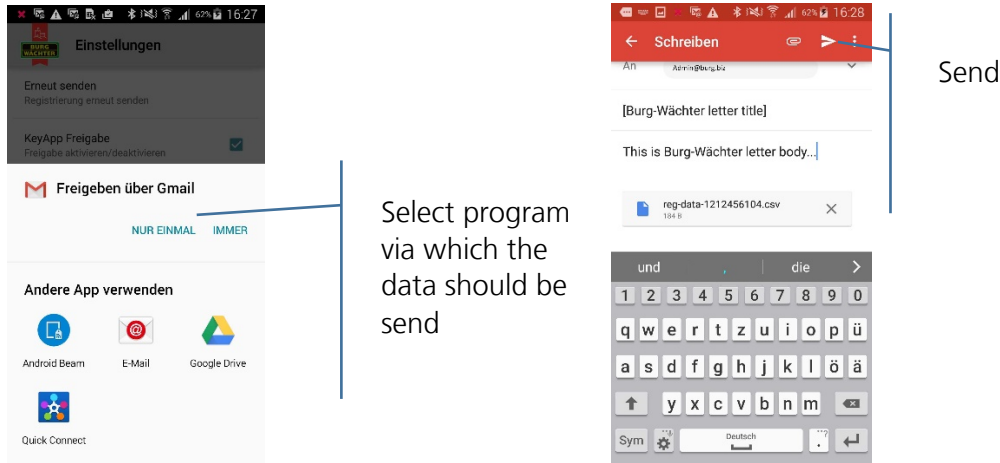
62% 16:27

BURG WÄCHTER Einstellungen

Erneut senden
Registrierung erneut senden

KeyApp Freigabe
Freigabe aktivieren/deaktivieren

Freigeben über Gmail

NUR EINMAL IMMER

Andere App verwenden

Android Beam E-Mail Google Drive

Quick Connect

Select program via which the data should be send

62% 16:28

Schreiben

An Admin@burg.biz

[Burg-Wächter letter title]

This is Burg-Wächter letter body...

reg-data-1212456104.csv
184 B

und , die

1 2 3 4 5 6 7 8 9 0

q w e r t z u i o p ü

a s d f g h j k l ö ä

y x c v b n m

Sym Deutsch .

Send